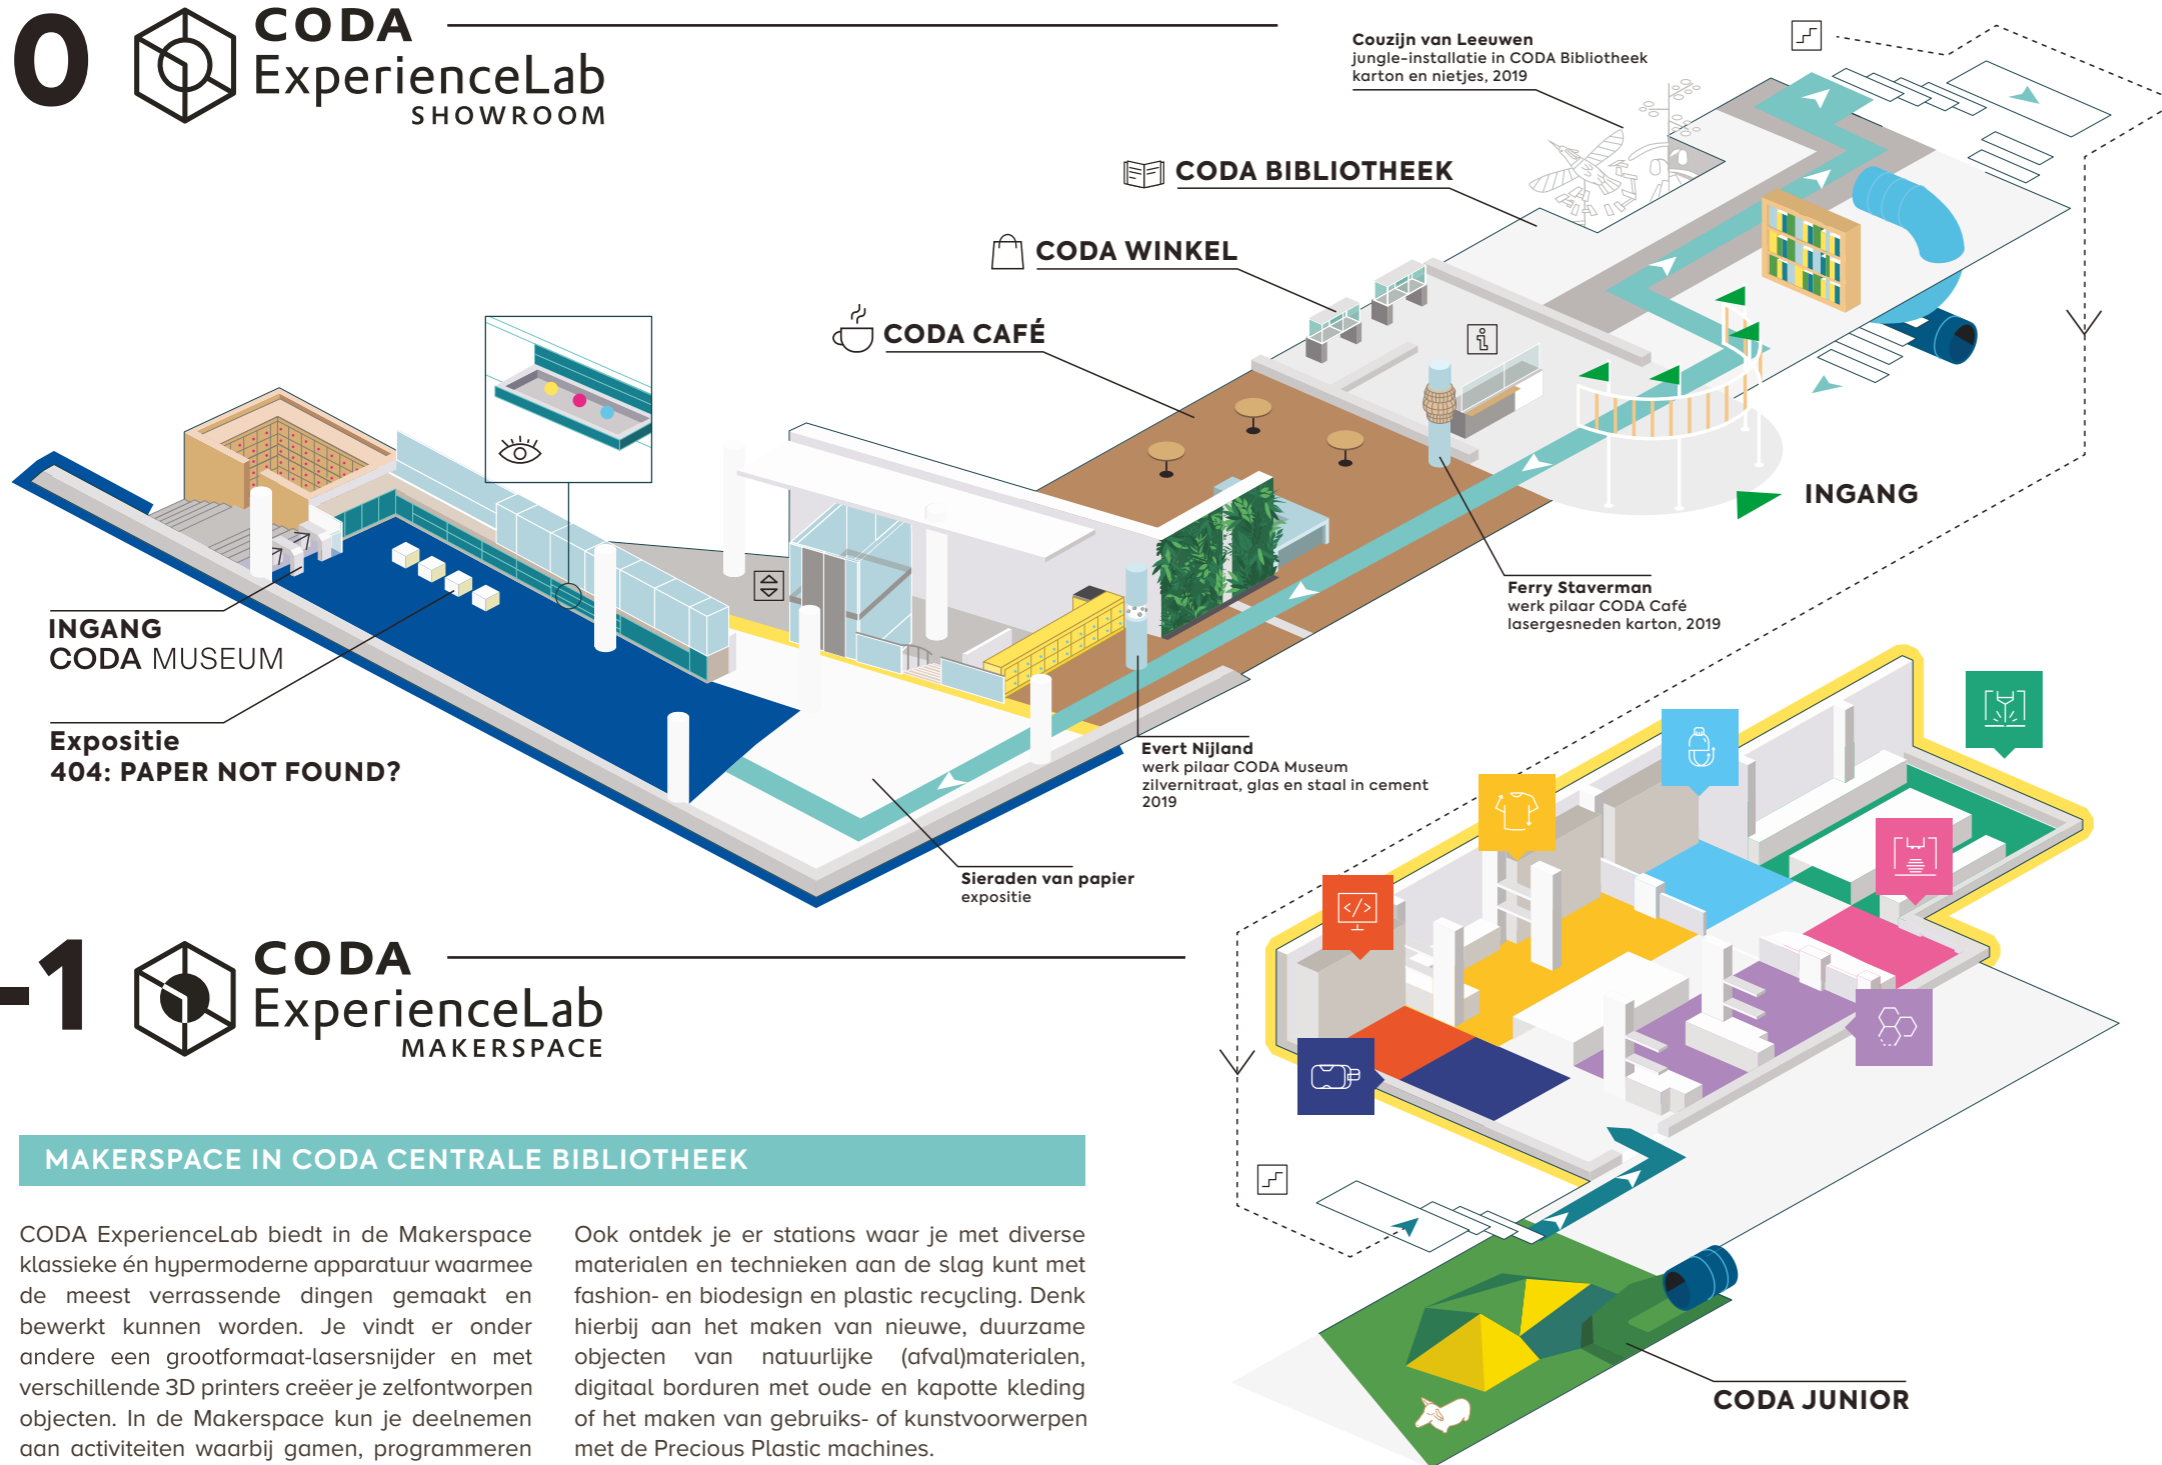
0 CODA ExperienceLab SHOWROOM

Couzijn van Leeuwen
jungle-installatie in CODA Bibliotheek
karton en nietjes, 2019

CODA BIBLIOTHEEK

CODA WINKEL

CODA CAFÉ

INGANG

Ferry Staverman
werk pilaar CODA Café
lasergesneden karton, 2019

INGANG
CODA MUSEUM

Expositie
404: PAPER NOT FOUND?

Evert Nijland
werk pilaar CODA Museum
zilvernitraat, glas en staal in cement
2019

Sieraden van papier
expositie

-1 CODA ExperienceLab MAKERSPACE

MAKERSPACE IN CODA CENTRALE BIBLIOTHEEK

CODA ExperienceLab biedt in de Makerspace klassieke én hypermoderne apparatuur waarmee de meest verrassende dingen gemaakt en bewerkt kunnen worden. Je vindt er onder andere een grootformaat-lasersnijder en met verschillende 3D printers creëer je zelfontworpen objecten. In de Makerspace kun je deelnemen aan activiteiten waarbij gamen, programmeren

Ook ontdek je er stations waar je met diverse materialen en technieken aan de slag kunt met fashion- en biodesign en plastic recycling. Denk hierbij aan het maken van nieuwe, duurzame objecten van natuurlijke (afval)materialen, digitaal borduren met oude en kapotte kleding of het maken van gebruiks- of kunstvoorwerpen met de Precious Plastic machines.

CODA JUNIOR